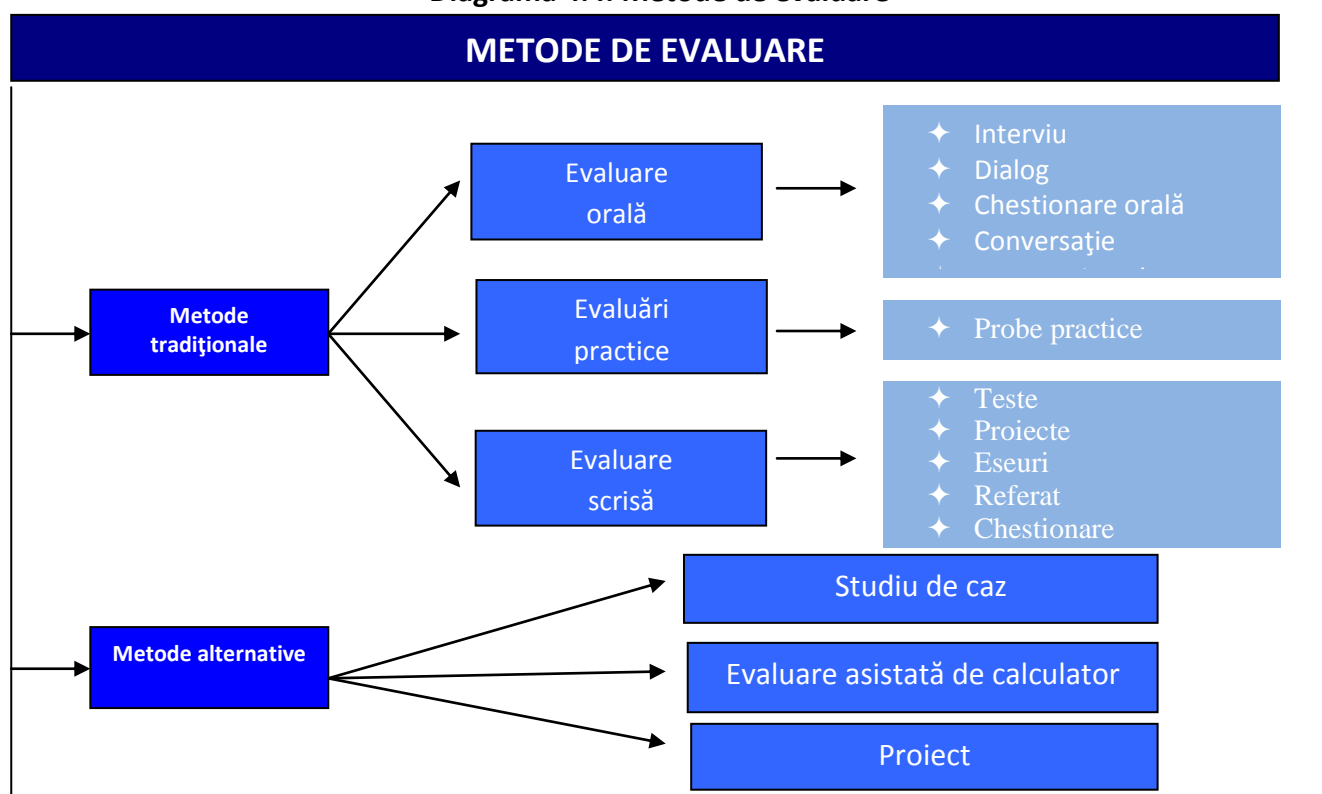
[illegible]

METODE DE EVALUARE

Metode tradiţionale

Evaluare orală

- Interviu
- Dialog
- Chestionare orală
- Conversaţie

Evaluări practice

- Probe practice

Evaluare scrisă

- Teste
- Proiecte
- Eseuri
- Referat
- Chestionare

Metode alternative

Studiu de caz

Evaluare asistată de calculator

Proiect